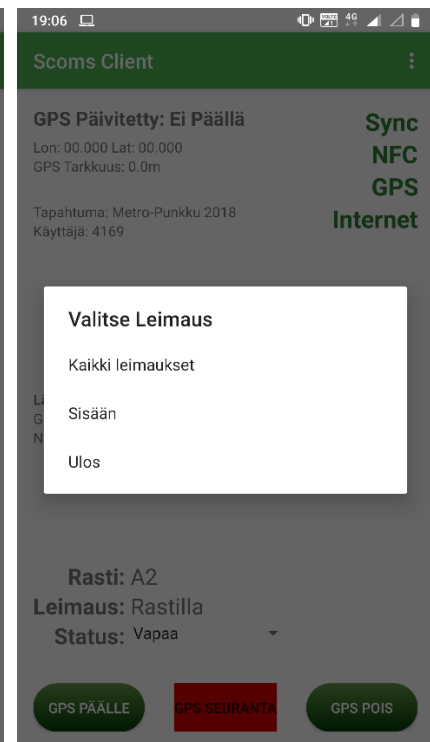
19:06

Scoms Client

GPS Päivitetty: Ei Päällä
Lon: 00.000 Lat: 00.000
GPS Tarkkuus: 0.0m

Tapahtuma: Metro-Punkku 2018
Käyttäjä: 4169

Sync
NFC
GPS
Internet

Valitse Leimaus

Kaikki leimaukset

Sisään

Ulos

Rasti: A2
Leimaus: Rastilla
Status: Vapaa

GPS PÄÄLLE
GPS SEURANTA
GPS POIS